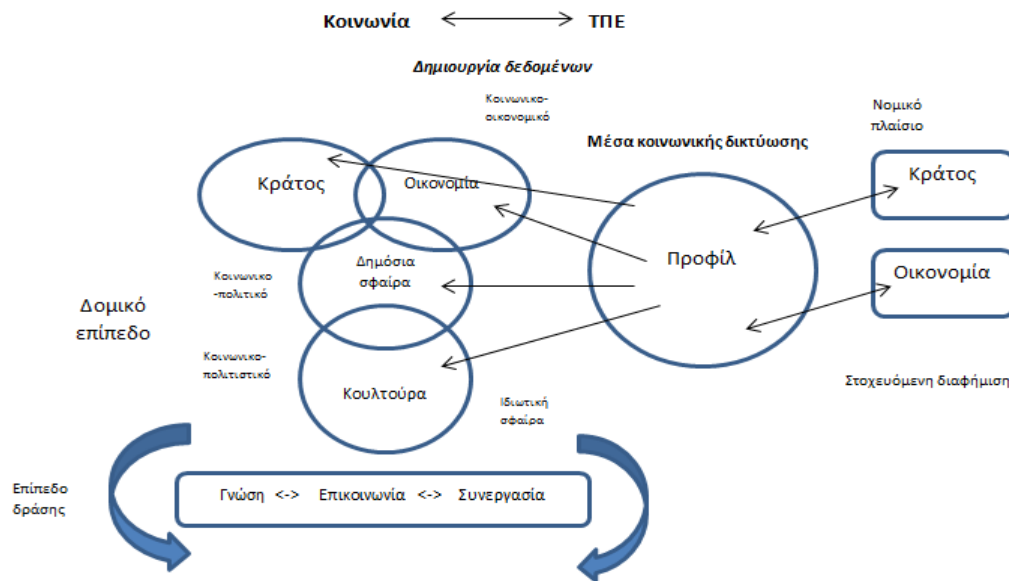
Κοινωνία ⟷ ΤΠΕ

Δημιουργία δεδομένων

Κοινωνικο-οικονομικό

Νομικό πλαίσιο

Μέσα κοινωνικής δικτύωσης

Κράτος

Οικονομία

Κράτος

Προφίλ

Οικονομία

Δημόσια σφαίρα

Κοινωνικο-πολιτικό

Δομικό επίπεδο

Κοινωνικο-πολιτιστικό

Κουλτούρα

Ιδιωτική σφαίρα

Στοχευόμενη διαφήμιση

Επίπεδο δράσης

Γνώση <-> Επικοινωνία <-> Συνεργασία